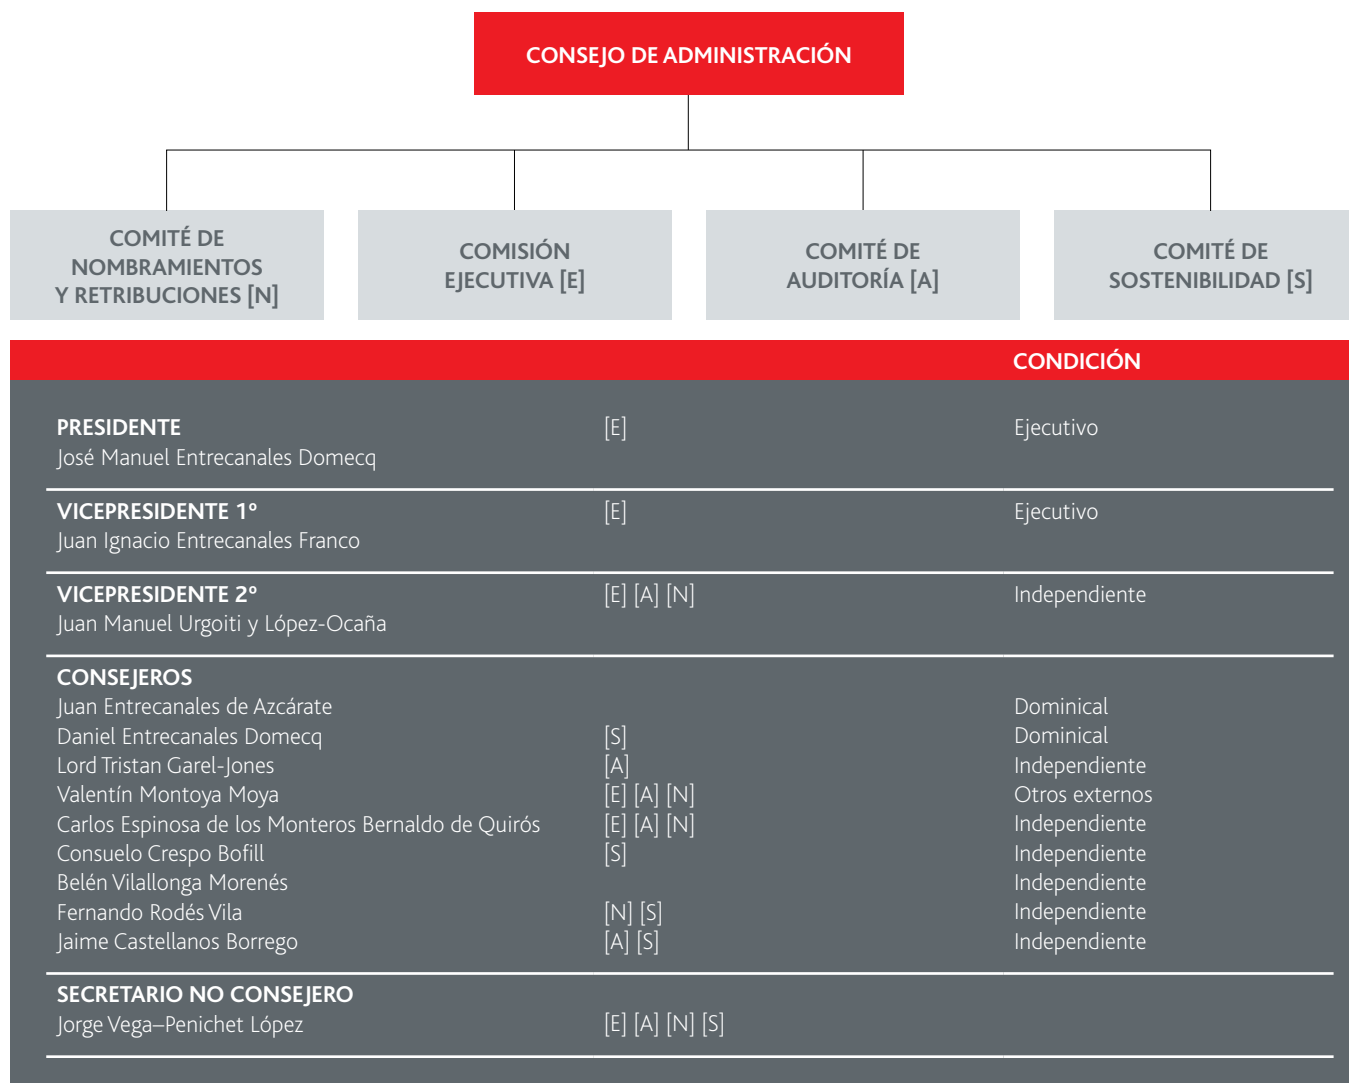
CONSEJO DE ADMINISTRACIÓN

COMITÉ DE NOMBRAMIENTOS Y RETRIBUCIONES [N]

COMISIÓN EJECUTIVA [E]

COMITÉ DE AUDITORÍA [A]

COMITÉ DE SOSTENIBILIDAD [S]

| | | CONDICIÓN |
|---|---|---|
| **PRESIDENTE**<br>José Manuel Entrecanales Domecq | [E] | Ejecutivo |
| **VICEPRESIDENTE 1º**<br>Juan Ignacio Entrecanales Franco | [E] | Ejecutivo |
| **VICEPRESIDENTE 2º**<br>Juan Manuel Urgoiti y López-Ocaña | [E] [A] [N] | Independiente |
| **CONSEJEROS** | | |
| Juan Entrecanales de Azcárate | | Dominical |
| Daniel Entrecanales Domecq | [S] | Dominical |
| Lord Tristan Garel-Jones | [A] | Independiente |
| Valentín Montoya Moya | [E] [A] [N] | Otros externos |
| Carlos Espinosa de los Monteros Bernaldo de Quirós | [E] [A] [N] | Independiente |
| Consuelo Crespo Bofill | [S] | Independiente |
| Belén Vilallonga Morenés | | Independiente |
| Fernando Rodés Vila | [N] [S] | Independiente |
| Jaime Castellanos Borrego | [A] [S] | Independiente |
| **SECRETARIO NO CONSEJERO**<br>Jorge Vega–Penichet López | [E] [A] [N] [S] | |